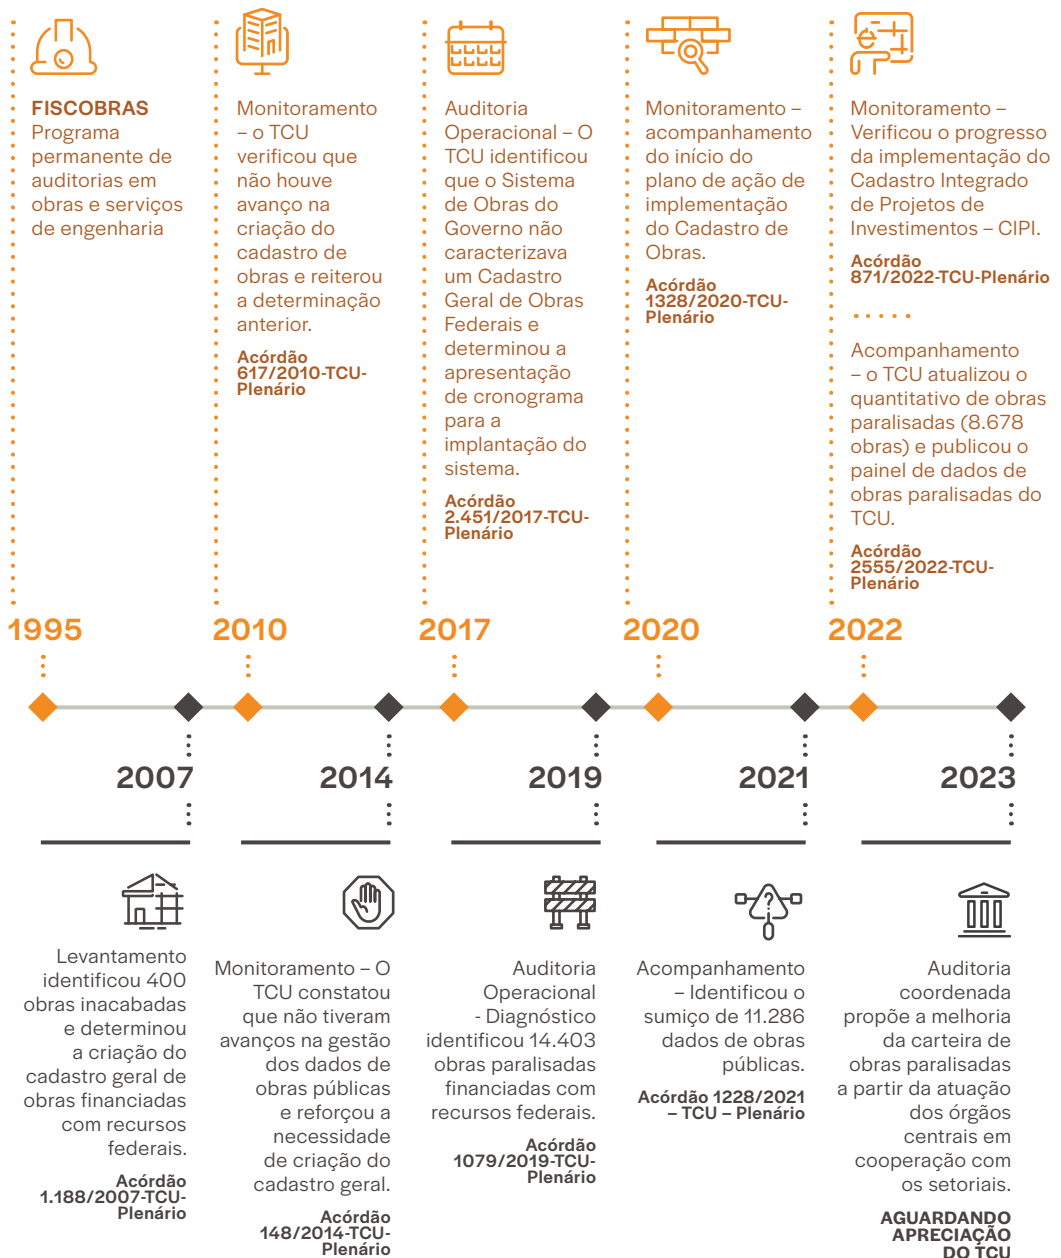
FISCOBRAS
Programa permanente de auditorias em obras e serviços de engenharia

Monitoramento – o TCU verificou que não houve avanço na criação do cadastro de obras e reiterou a determinação anterior.

Acórdão 617/2010-TCU-Plenário

Auditoria Operacional – O TCU identificou que o Sistema de Obras do Governo não caracterizava um Cadastro Geral de Obras Federais e determinou a apresentação de cronograma para a implantação do sistema.

Acórdão 2.451/2017-TCU-Plenário

Monitoramento – acompanhamento do início do plano de ação de implementação do Cadastro de Obras.

Acórdão 1328/2020-TCU-Plenário

Monitoramento – Verificou o progresso da implementação do Cadastro Integrado de Projetos de Investimentos – CIPI.

Acórdão 871/2022-TCU-Plenário

Acompanhamento – o TCU atualizou o quantitativo de obras paralisadas (8.678 obras) e publicou o painel de dados de obras paralisadas do TCU.

Acórdão 2555/2022-TCU-Plenário

1995

2010

2017

2020

2022

2007

2014

2019

2021

2023

Levantamento identificou 400 obras inacabadas e determinou a criação do cadastro geral de obras financiadas com recursos federais.

Acórdão 1.188/2007-TCU-Plenário

Monitoramento – O TCU constatou que não tiveram avanços na gestão dos dados de obras públicas e reforçou a necessidade de criação do cadastro geral.

Acórdão 148/2014-TCU-Plenário

Auditoria Operacional - Diagnóstico identificou 14.403 obras paralisadas financiadas com recursos federais.

Acórdão 1079/2019-TCU-Plenário

Acompanhamento – Identificou o sumiço de 11.286 dados de obras públicas.

Acórdão 1228/2021 – TCU – Plenário

Auditoria coordenada propõe a melhoria da carteira de obras paralisadas a partir da atuação dos órgãos centrais em cooperação com os setoriais.

AGUARDANDO APRECIAÇÃO DO TCU